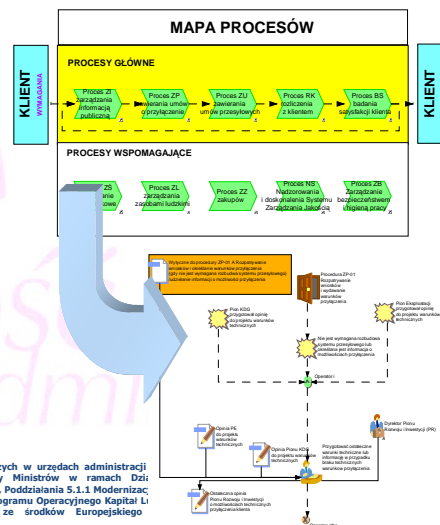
MAPA PROCESÓW

KLIENT

WYMAGANIA

PROCESY GŁÓWNE

Proces ZI zarządzania informacją publiczną

Proces ZP zawierania umów o przyłączenie

Proces ZU zawierania umów przesyłowych

Proces RK rozliczenia z klientem

Proces BS badania satysfakcji klienta

KLIENT

PROCESY WSPOMAGAJĄCE

ZS

owe

Proces ZL zarządzania zasobami ludzkimi

Proces ZZ zakupów

Proces NS Nadzorowania i doskonalenia Systemu Zarządzania Jakością

Proces ZB Zarządzanie bezpieczeństwem i higieną pracy

Wytyczne do procedury ZP-01 A Rozpatrywanie wniosków i określanie warunków przyłączenia (gdy nie jest wymagana rozbudowa systemu przesyłowego) udzielanie informacji o możliwości przyłączenia

Procedura ZP-01 Rozpatrywanie wniosków i wydawanie warunków przyłączenia

Pion KDG przygotowuje opinię do projektu warunków technicznych

Pion Eksploatacji przygotowuje opinię do projektu warunków technicznych

Nie jest wymagana rozbudowa systemu przesyłowego lub określenie jest informacja o możliwościach przyłączenia

Operator

Opinia PE do projektu warunków technicznych

Opinia Pionu KDG do projektu warunków technicznych

Przygotowanie ostatecznych warunków technicznych lub informacji w przypadku braku technicznych warunków przyłączenia

Dyrektor Pionu Rozwoju i Inwestycji (PR)

Ostateczna opinia Pionu Rozwoju i Inwestycji o możliwościach technicznych przyłączenia

ych w urzędach administracji
y Ministrów w ramach Dzia
, Poddziałania 5.1.1 Modernizac
ogramu Operacyjnego Kapitał L
ze środków Europejskiego